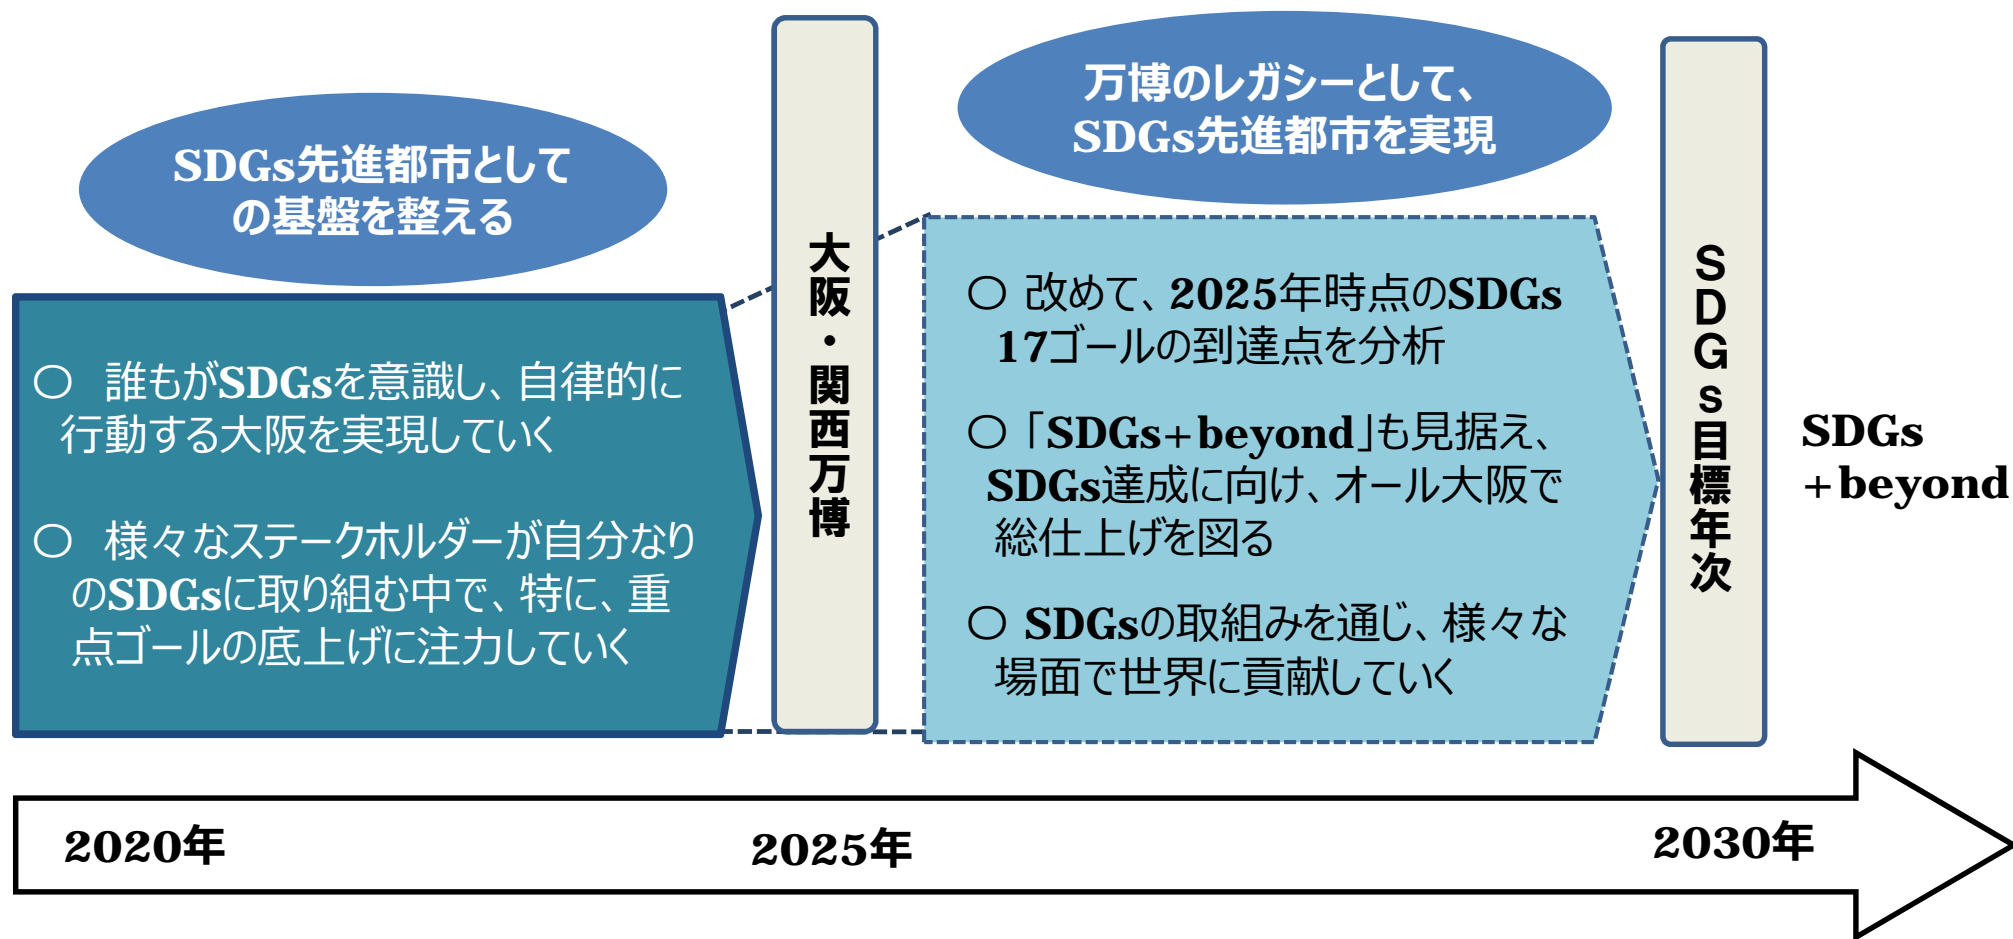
SDGs先進都市として
の基盤を整える

○ 誰もがSDGsを意識し、自律的に行動する大阪を実現していく

○ 様々なステークホルダーが自分なりのSDGsに取り組む中で、特に、重点ゴールの底上げに注力していく

大阪・関西万博

万博のレガシーとして、
SDGs先進都市を実現

○ 改めて、2025年時点のSDGs 17ゴールの到達点を分析

○「SDGs+beyond」も見据え、SDGs達成に向け、オール大阪で総仕上げを図る

○ SDGsの取組みを通じ、様々な場面で世界に貢献していく

SDGs目標年次

SDGs
+beyond

2020年

2025年

2030年